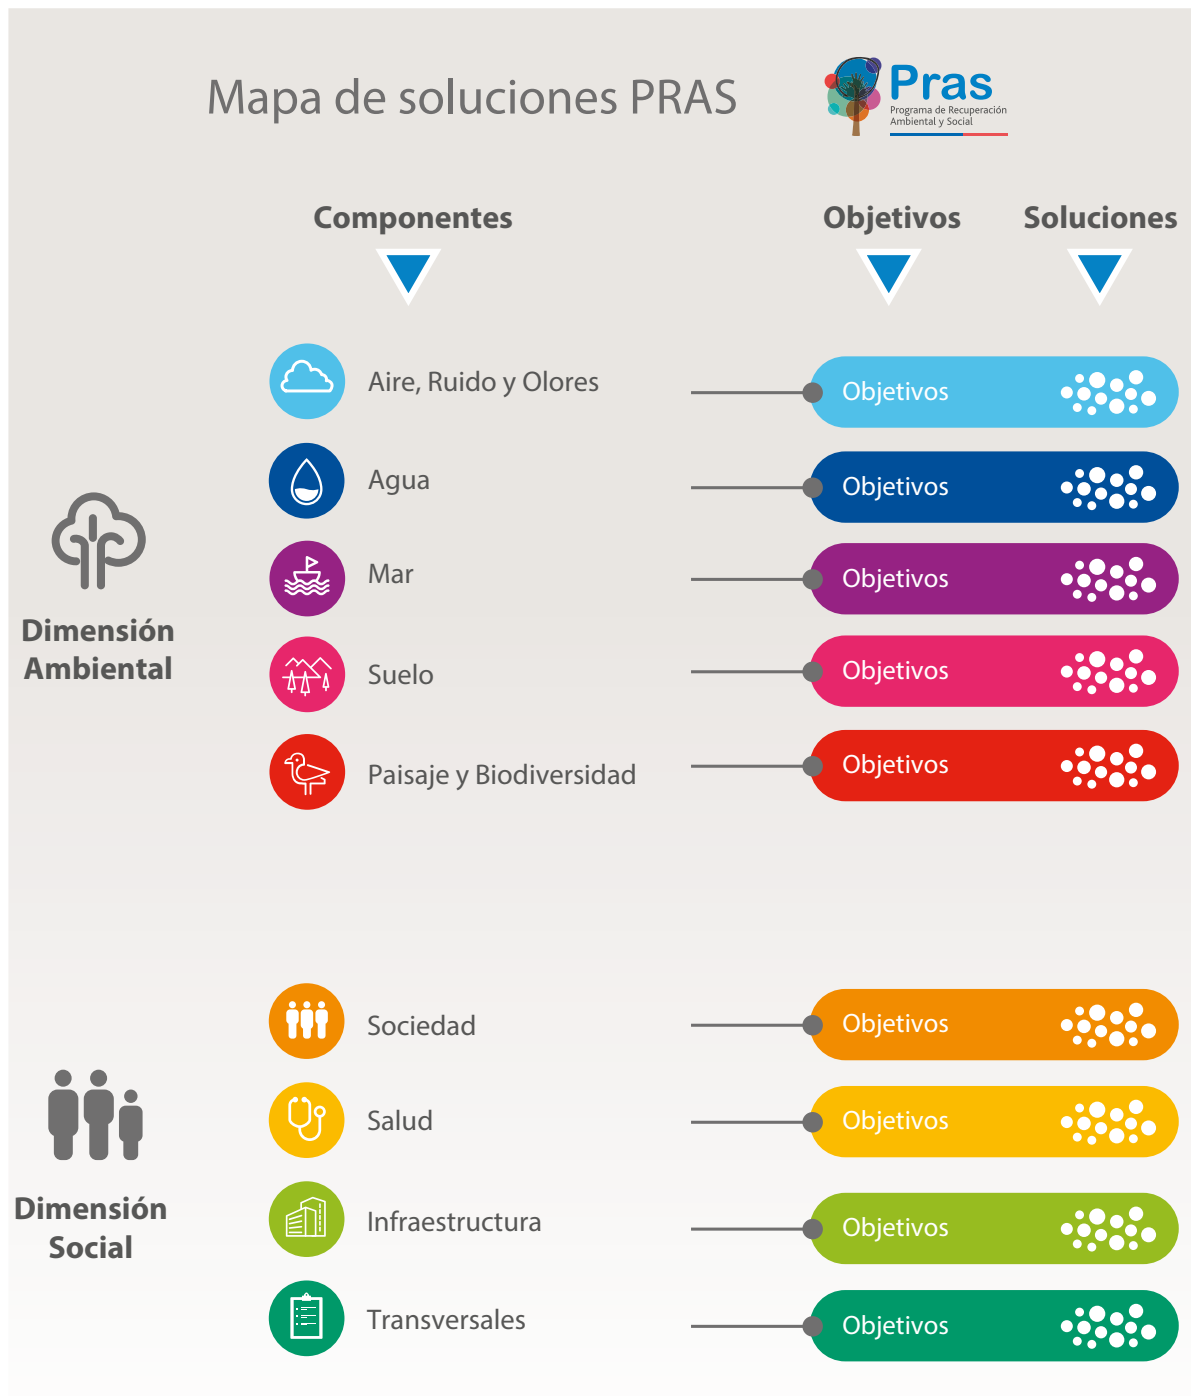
Mapa de soluciones PRAS

Pras
Programa de Recuperación Ambiental y Social

Componentes

Objetivos

Soluciones

Aire, Ruido y Olores
Objetivos

Agua
Objetivos

Mar
Objetivos

Suelo
Objetivos

Paisaje y Biodiversidad
Objetivos

Dimensión Ambiental

Sociedad
Objetivos

Salud
Objetivos

Infraestructura
Objetivos

Transversales
Objetivos

Dimensión Social